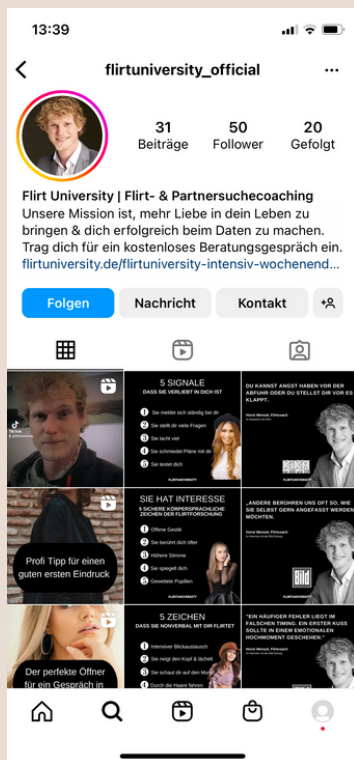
13:39

flirtuniversity_official

31 Beiträge
50 Follower
20 Gefolgt

Flirt University | Flirt- & Partnersuchecoaching
Unsere Mission ist, mehr Liebe in dein Leben zu bringen & dich erfolgreich beim Daten zu machen. Trag dich für ein kostenloses Beratungsgespräch ein.
flirtuniversity.de/flirtuniversity-intensiv-wochenend...

Folgen
Nachricht
Kontakt

5 SIGNALE
DASS SIE VERLIEBT IN DICH IST
1 Sie meldet sich ständig bei dir
2 Sie stellt dir viele Fragen
3 Sie lacht viel
4 Sie schmiedet Pläne mit dir
5 Sie testet dich

DU KANNST ANGST HABEN VOR DER ABFUHR ODER DU STELLST DIR VOR ES KLAPPT.
Horst Wenzel, Flirtcoach

Profi Tipp für einen guten ersten Eindruck

SIE HAT INTERESSE
5 SICHERE KÖRPERSPRACHLICHE ZEICHEN DER FLIRTFORSCHUNG
1 Offene Gestik
2 Sie berührt dich öfter
3 Höhere Stimme
4 Sie spiegelt dich
5 Geweitete Pupillen

„ANDERE BERÜHREN UNS OFT SO, WIE SIE SELBST GERN ANGEFASST WERDEN MÖCHTEN.
Horst Wenzel, Flirtcoach
Bild

Der perfekte Öffner für ein Gespräch in

5 ZEICHEN
DASS SIE NONVERBAL MIT DIR FLIRTET
1 Intensiver Blickaustausch
2 Sie neigt den Kopf & lächelt
3 Sie schaut dir auf den Mund
4 Durch die Haare fahren

"EIN HÄUFIGER FEHLER LIEGT IM FALSCHEN TIMING. EIN ERSTER KUSS SOLLTE IN EINEM EMOTIONALEN HOCHMOMENT GESCHEHEN."
Horst Wenzel, Flirtcoach